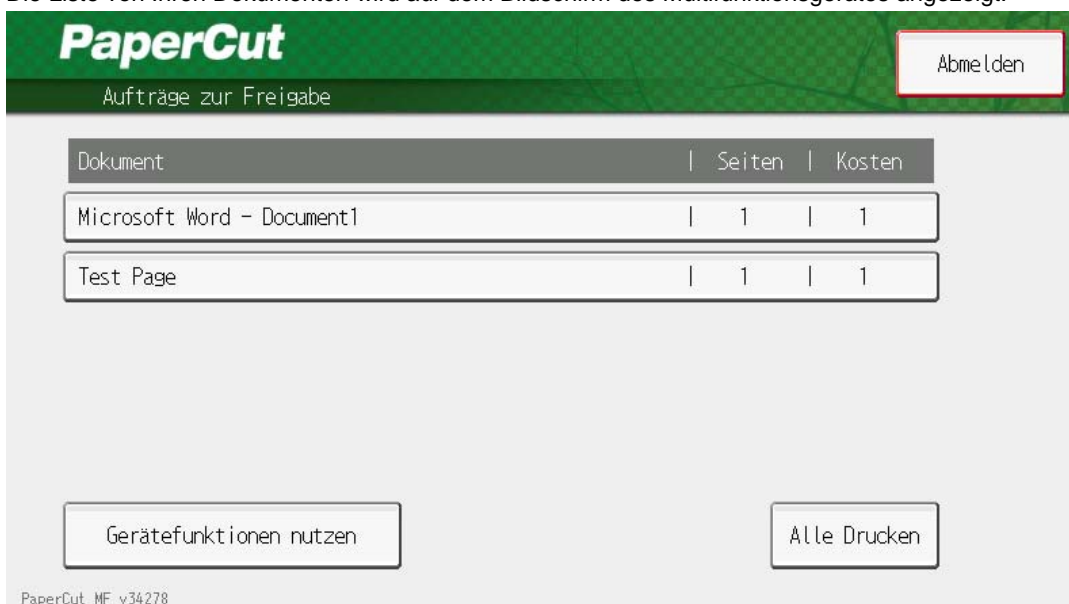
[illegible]

PaperCut

Abmelden

Aufträge zur Freigabe

| Dokument | Seiten | Kosten |
|---|---|---|
| Microsoft Word - Document1 | 1 | 1 |
| Test Page | 1 | 1 |

Gerätefunktionen nutzen

Alle Drucken

PaperCut MF v34278